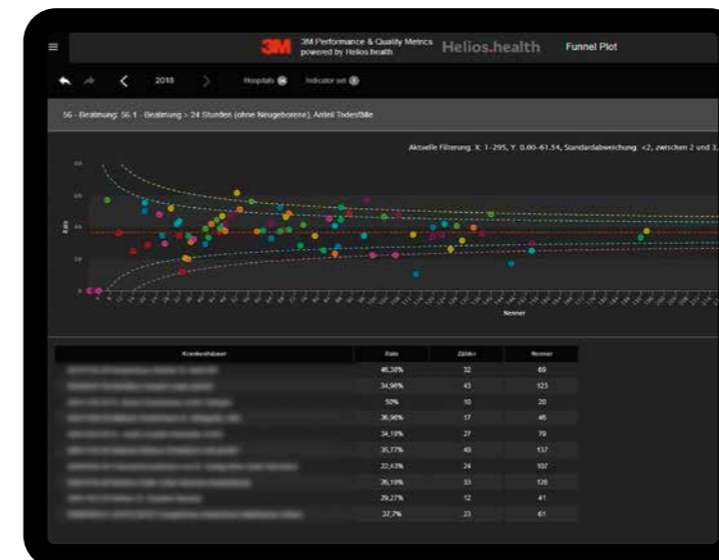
3M 3M Performance & Quality Metrics powered by Helios.health Helios.health Funnel Plot

2018 Hospitals Indicator set

56 - Beatmung: 56.1 - Beatmung > 24 Stunden (ohne Neugeborene), Anteil Todesfälle

Aktuelle Filterung: X: 1-295, Y: 0.00-61.54, Standardabweichung: <2, zwischen 2 und 3,

Rate

Nenner

| Krankenhäuser | Rate | Zähler | Nenner |
|---|---|---|---|
| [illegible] | 46,38% | 32 | 69 |
| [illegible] | 34,96% | 43 | 123 |
| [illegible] | 50% | 10 | 20 |
| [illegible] | 36,96% | 17 | 46 |
| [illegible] | 34,18% | 27 | 79 |
| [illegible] | 35,77% | 49 | 137 |
| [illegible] | 22,43% | 24 | 107 |
| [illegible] | 26,19% | 33 | 126 |
| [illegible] | 29,27% | 12 | 41 |
| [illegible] | 37,7% | 23 | 61 |